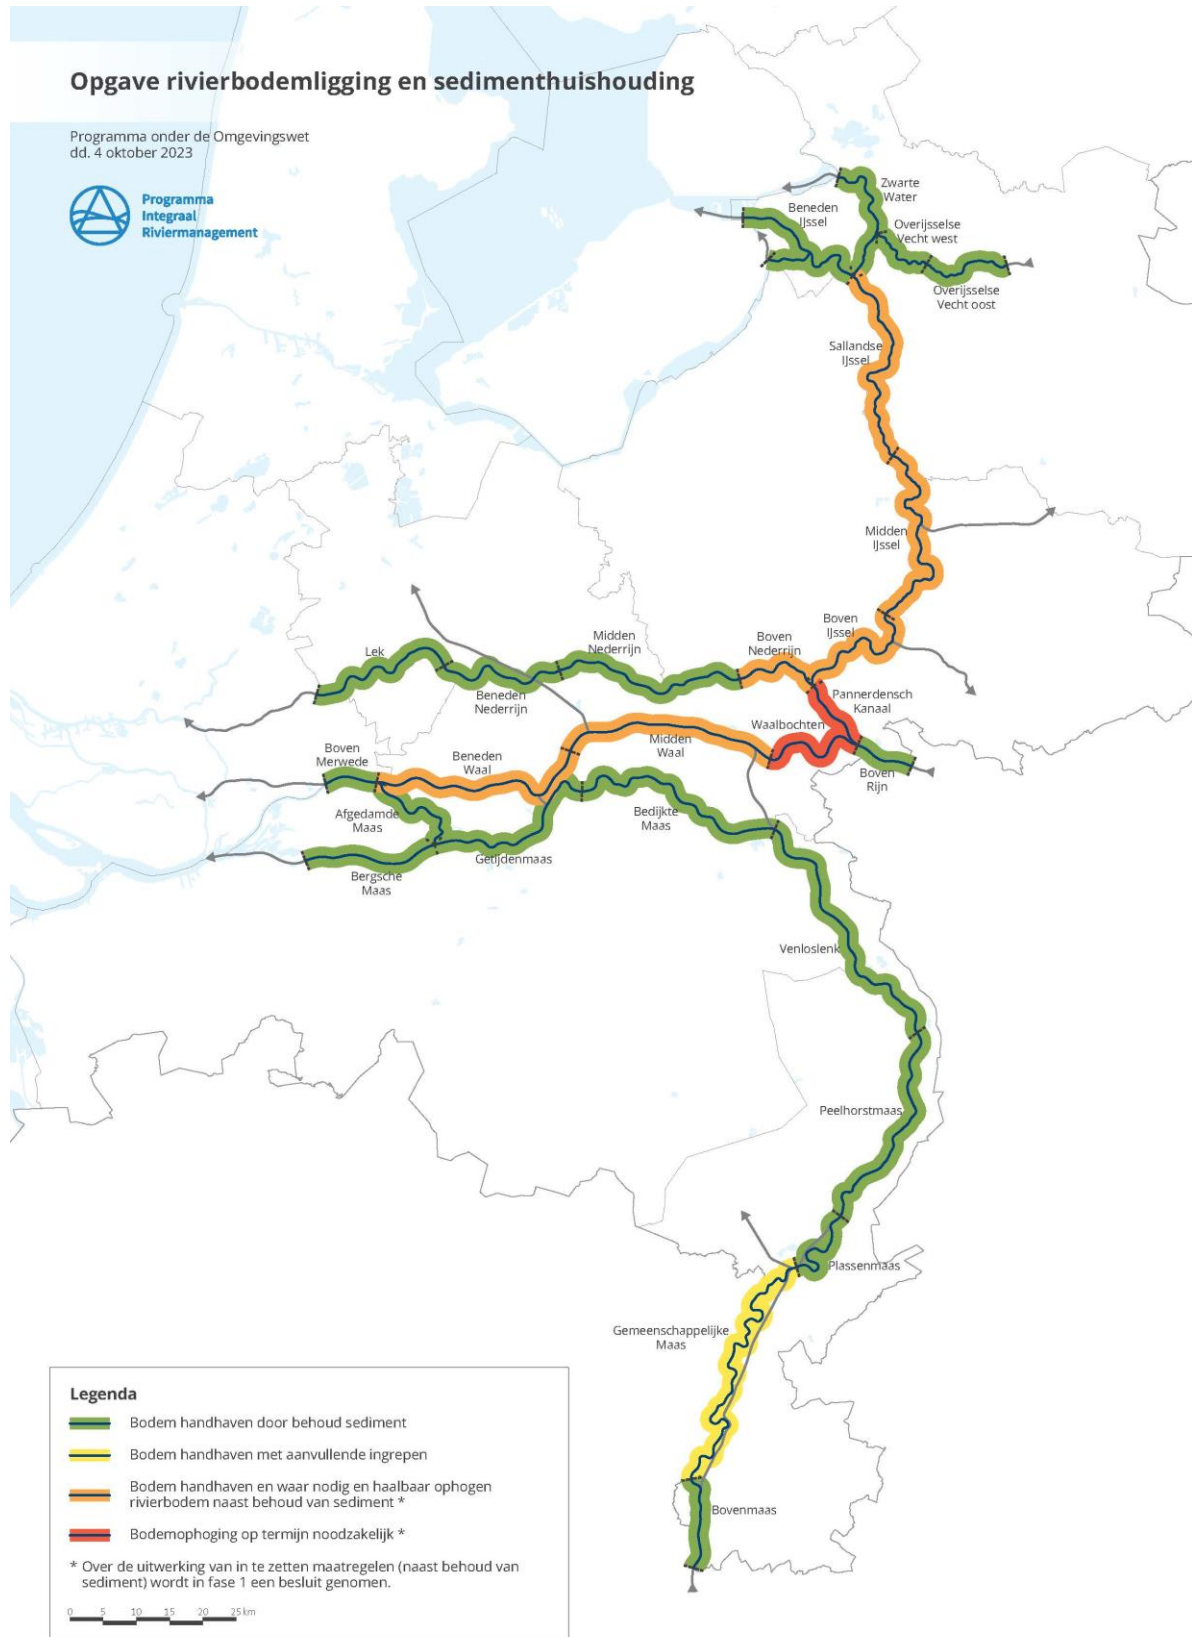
Opgave rivierbodemligging en sedimenthuishouding

Programma onder de Omgevingswet
dd. 4 oktober 2023

Programma Integraal Riviermanagement

Zwarte Water
Beneden IJssel
Overijsselse Vecht west
Overijsselse Vecht oost
Sallandse IJssel
Midden IJssel
Boven IJssel
Boven Nederrijn
Pannerdensch Kanaal
Midden Nederrijn
Lek
Beneden Nederrijn
Waalbochten
Midden Waal
Boven Rijn
Boven Merwede
Beneden Waal
Afgedamde Maas
Bedijkte Maas
Getijdenmaas
Bergsche Maas
Venloslenk
Peelhorstmaas
Plassenmaas
Gemeenschappelijke Maas
Bovenmaas

Legenda
Bodem handhaven door behoud sediment
Bodem handhaven met aanvullende ingrepen
Bodem handhaven en waar nodig en haalbaar ophogen rivierbodem naast behoud van sediment *
Bodemophoging op termijn noodzakelijk *
* Over de uitwerking van in te zetten maatregelen (naast behoud van sediment) wordt in fase 1 een besluit genomen.

0 5 10 15 20 25 km